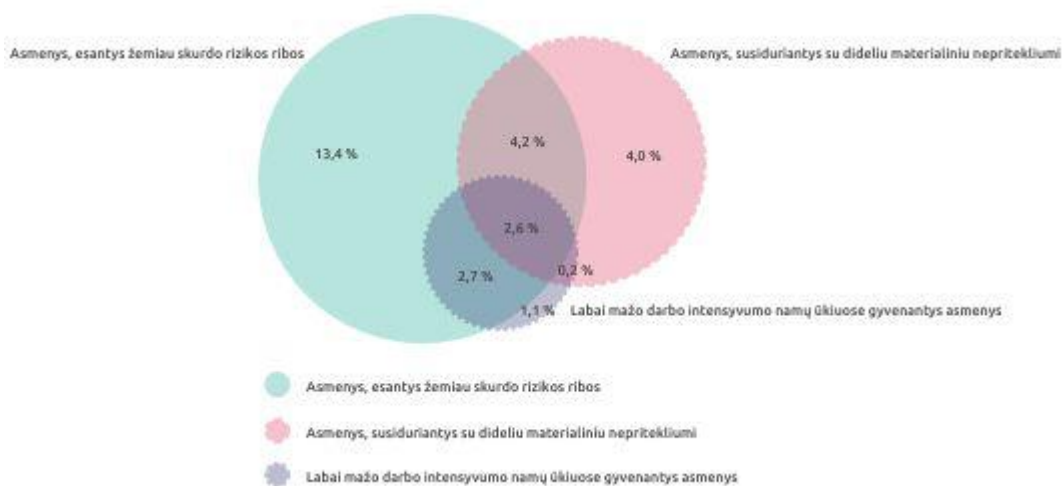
Asmenys, esantys žemiau skurdo rizikos ribos

Asmenys, susiduriantys su dideliu materialiniu nepritekliumi

13,4 %

4,2 %

4,0 %

2,6 %

2,7 %

0,2 %

1,1 %

Labai mažo darbo intensyvumo namų ūkiuose gyvenantys asmenys

Asmenys, esantys žemiau skurdo rizikos ribos

Asmenys, susiduriantys su dideliu materialiniu nepritekliumi

Labai mažo darbo intensyvumo namų ūkiuose gyvenantys asmenys